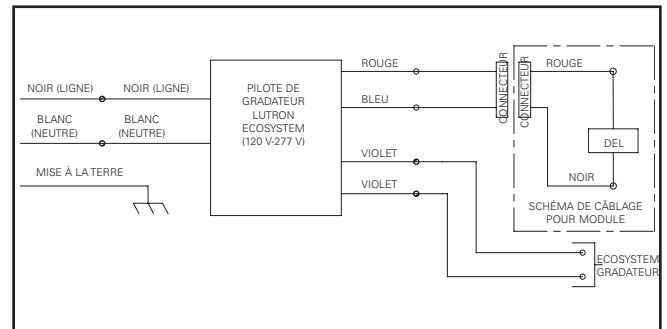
NOIR (LIGNE)

NOIR (LIGNE)

BLANC (NEUTRE)

BLANC (NEUTRE)

MISE À LA TERRE

PILOTE DE GRADATEUR LUTRON ECOSYSTEM (120 V-277 V)

ROUGE

BLEU

VIOLET

VIOLET

CONNECTEUR

CONNECTEUR

ROUGE

DEL

NOIR

SCHÉMA DE CÂBLAGE POUR MODULE

ECOSYSTEM GRADATEUR